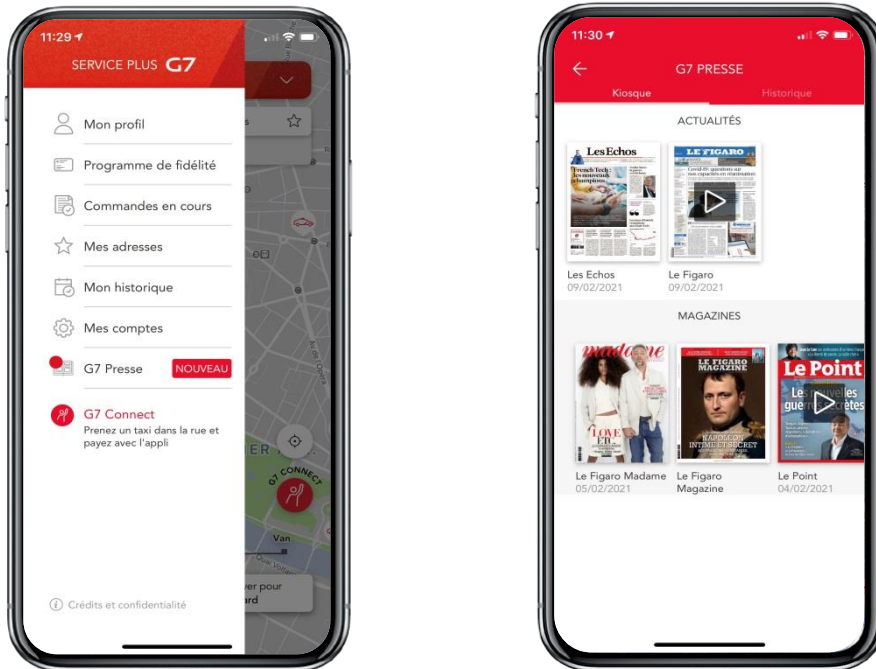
11:29

SERVICE PLUS G7

Mon profil

Programme de fidélité

Commandes en cours

Mes adresses

Mon historique

Mes comptes

G7 Presse NOUVEAU

G7 Connect
Prenez un taxi dans la rue et payez avec l'appli

G7 CONNECT

Van

ver pour
ard

Crédits et confidentialité

11:30

G7 PRESSE

Kiosque Historique

ACTUALITÉS

Les Echos

LE FIGARO

Les Echos
09/02/2021

Le Figaro
09/02/2021

MAGAZINES

madame

LE FIGARO MAGAZINE

NAPOLÉON INTIME ET SECRET

Le Point

Le Figaro Madame
05/02/2021

Le Figaro Magazine

Le Point
04/02/2021